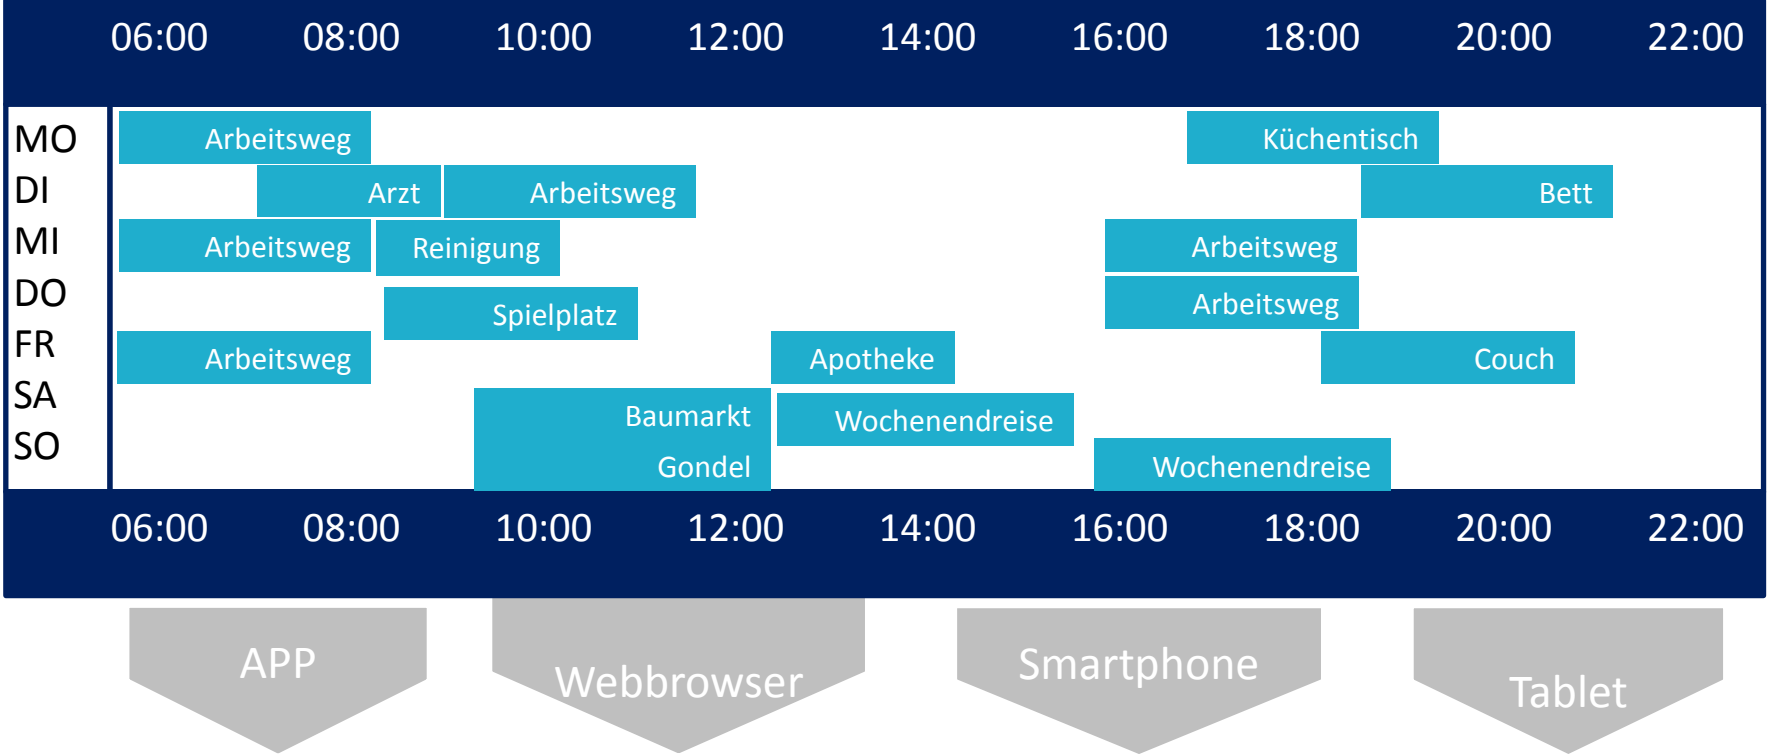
| | 06:00 | 08:00 | 10:00 | 12:00 | 14:00 | 16:00 | 18:00 | 20:00 | 22:00 |
|---|---|---|---|---|---|---|---|---|---|
| MO | Arbeitsweg | | | | | | Küchentisch | | |
| DI | | Arzt | Arbeitsweg | | | | | Bett | |
| MI | Arbeitsweg | Reinigung | | | | Arbeitsweg | | | |
| DO | | Spielplatz | | | | Arbeitsweg | | | |
| FR | Arbeitsweg | | | Apotheke | | | Couch | | |
| SA | | | Baumarkt | Wochenendreise | | | | | |
| SO | | | Gondel | | | Wochenendreise | | | |
| | 06:00 | 08:00 | 10:00 | 12:00 | 14:00 | 16:00 | 18:00 | 20:00 | 22:00 |

APP

Webbrowser

Smartphone

Tablet